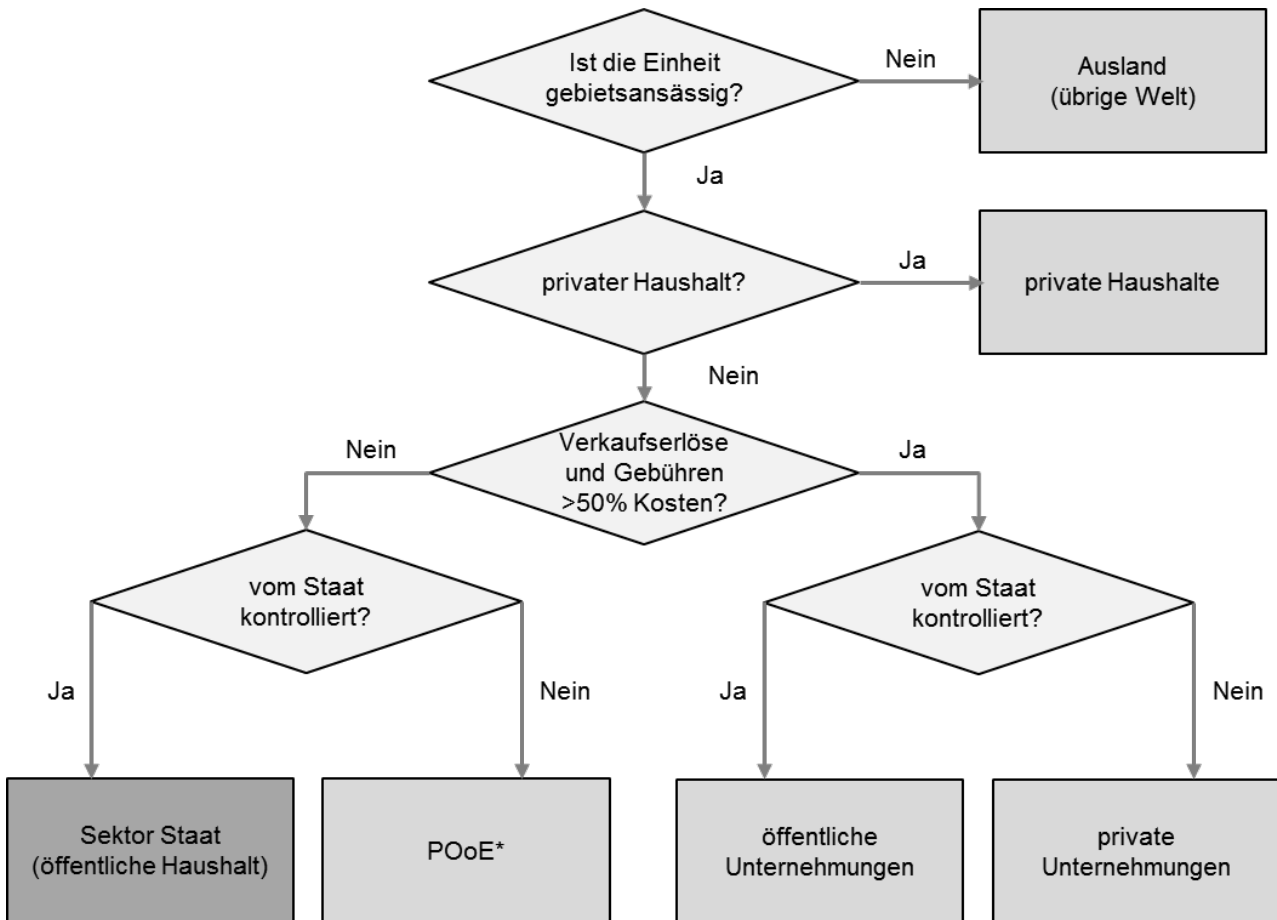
Ist die Einheit gebietsansässig?

Nein

Ausland (übrige Welt)

Ja

privater Haushalt?

Ja

private Haushalte

Nein

Nein

Verkaufserlöse und Gebühren >50% Kosten?

Ja

vom Staat kontrolliert?

vom Staat kontrolliert?

Ja

Nein

Ja

Nein

Sektor Staat (öffentliche Haushalt)

POoE*

öffentliche Unternehmungen

private Unternehmungen